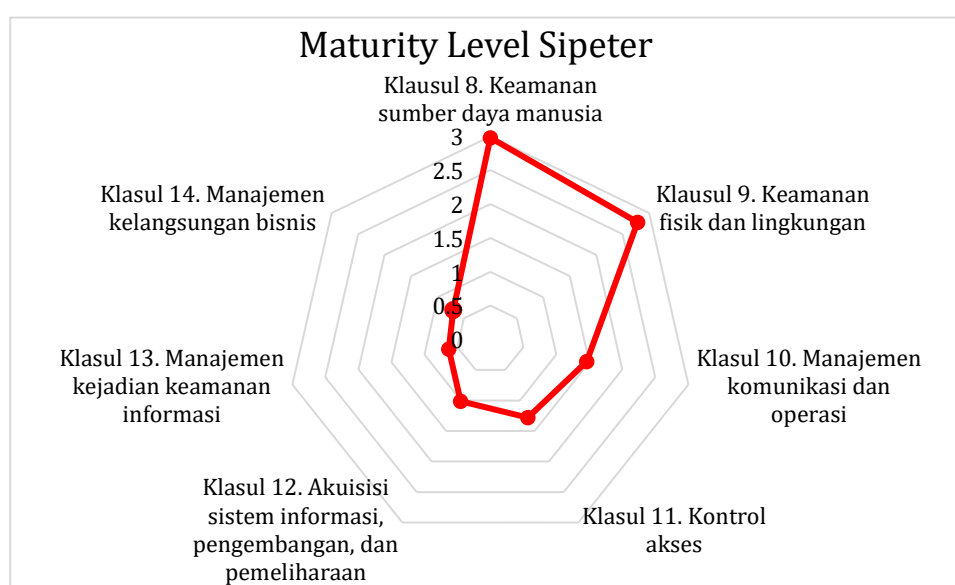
Maturity Level Sipeter

Klausul 8. Keamanan sumber daya manusia

3
2.5
2
1.5
1
0.5
0

Klausul 9. Keamanan fisik dan lingkungan

Klausul 10. Manajemen komunikasi dan operasi

Klasul 11. Kontrol akses

Klasul 12. Akuisisi sistem informasi, pengembangan, dan pemeliharaan

Klasul 13. Manajemen kejadian keamanan informasi

Klasul 14. Manajemen kelangsungan bisnis